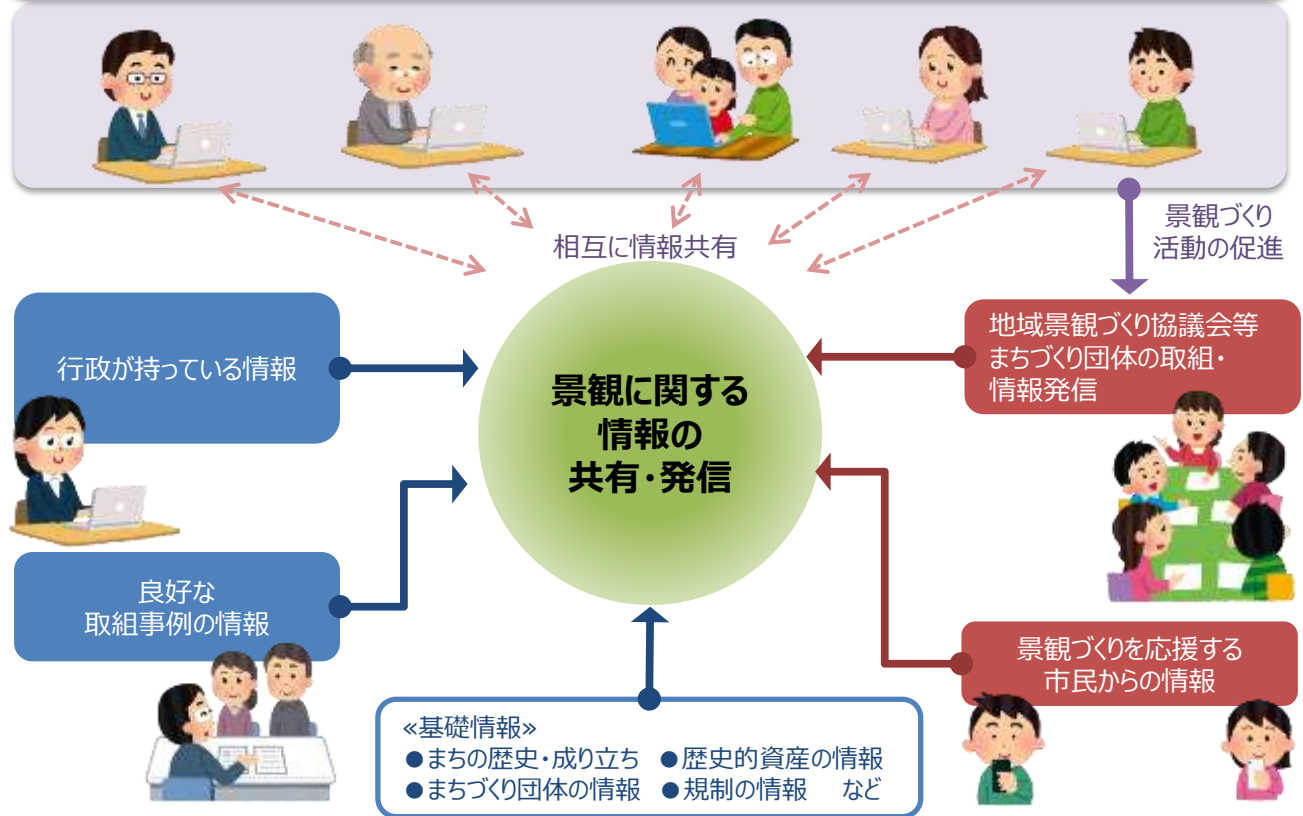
相互に情報共有

景観づくり
活動の促進

行政が持っている情報

景観に関する
情報の
共有・発信

地域景観づくり協議会等
まちづくり団体の取組・
情報発信

良好な
取組事例の情報

景観づくりを応援する
市民からの情報

«基礎情報»
●まちの歴史・成り立ち ●歴史的資産の情報
●まちづくり団体の情報 ●規制の情報 など